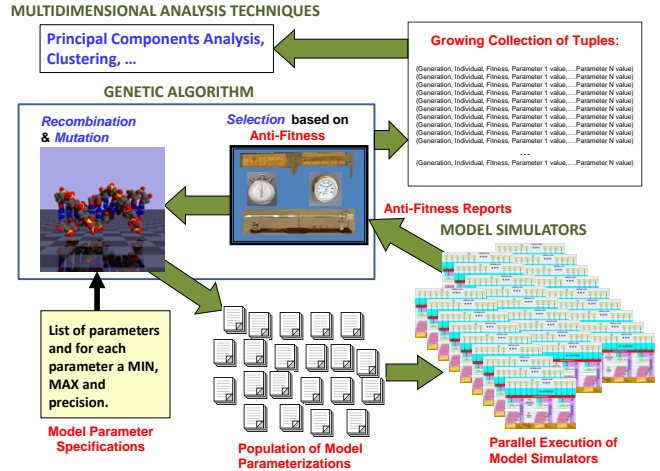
MULTIDIMENSIONAL ANALYSIS TECHNIQUES

Principal Components Analysis, Clustering, …

Growing Collection of Tuples:

(Generation, Individual, Fitness, Parameter 1 value,....Parameter N value)
(Generation, Individual, Fitness, Parameter 1 value,....Parameter N value)
(Generation, Individual, Fitness, Parameter 1 value,....Parameter N value)
(Generation, Individual, Fitness, Parameter 1 value,....Parameter N value)
(Generation, Individual, Fitness, Parameter 1 value,....Parameter N value)
(Generation, Individual, Fitness, Parameter 1 value,....Parameter N value)
(Generation, Individual, Fitness, Parameter 1 value,....Parameter N value)
(Generation, Individual, Fitness, Parameter 1 value,....Parameter N value)
(Generation, Individual, Fitness, Parameter 1 value,....Parameter N value)
…
(Generation, Individual, Fitness, Parameter 1 value,....Parameter N value)

GENETIC ALGORITHM

Recombination & Mutation

Selection based on Anti-Fitness

Anti-Fitness Reports

MODEL SIMULATORS

List of parameters and for each parameter a MIN, MAX and precision.

Model Parameter Specifications

Population of Model Parameterizations

Parallel Execution of Model Simulators